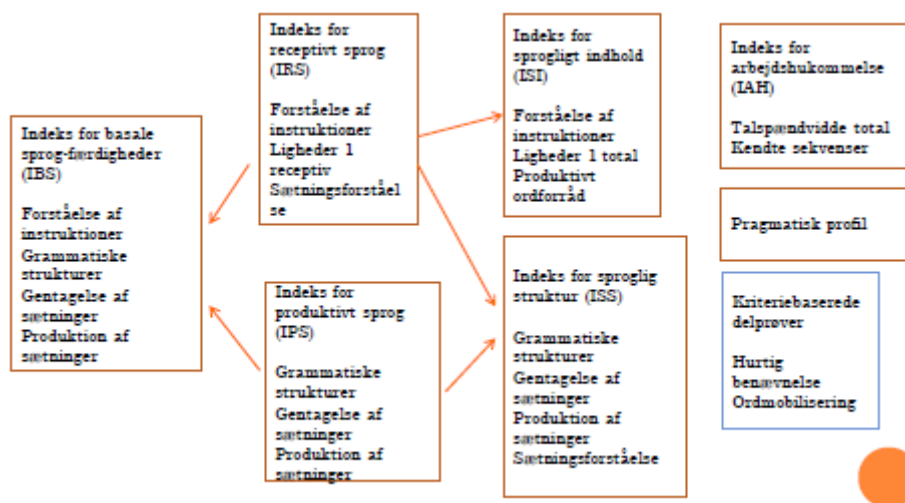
Indeks for receptivt sprog (IRS)

Forståelse af instruktioner
Ligheder 1 receptiv
Sætningsforståelse

Indeks for sprogligt indhold (ISI)

Forståelse af instruktioner
Ligheder 1 total
Produktivt ordforråd

Indeks for arbejdshukommelse (IAH)

Talspændvidde total
Kendte sekvenser

Indeks for basale sprog-færdigheder (IBS)

Forståelse af instruktioner
Grammatiske strukturer
Gentagelse af sætninger
Produktion af sætninger

Pragmatisk profil

Indeks for produktivt sprog (IPS)

Grammatiske strukturer
Gentagelse af sætninger
Produktion af sætninger

Indeks for sproglig struktur (ISS)

Grammatiske strukturer
Gentagelse af sætninger
Produktion af sætninger
Sætningsforståelse

Kriteriebaserede delprøver

Hurtig benævnelse
Ordmobilisering